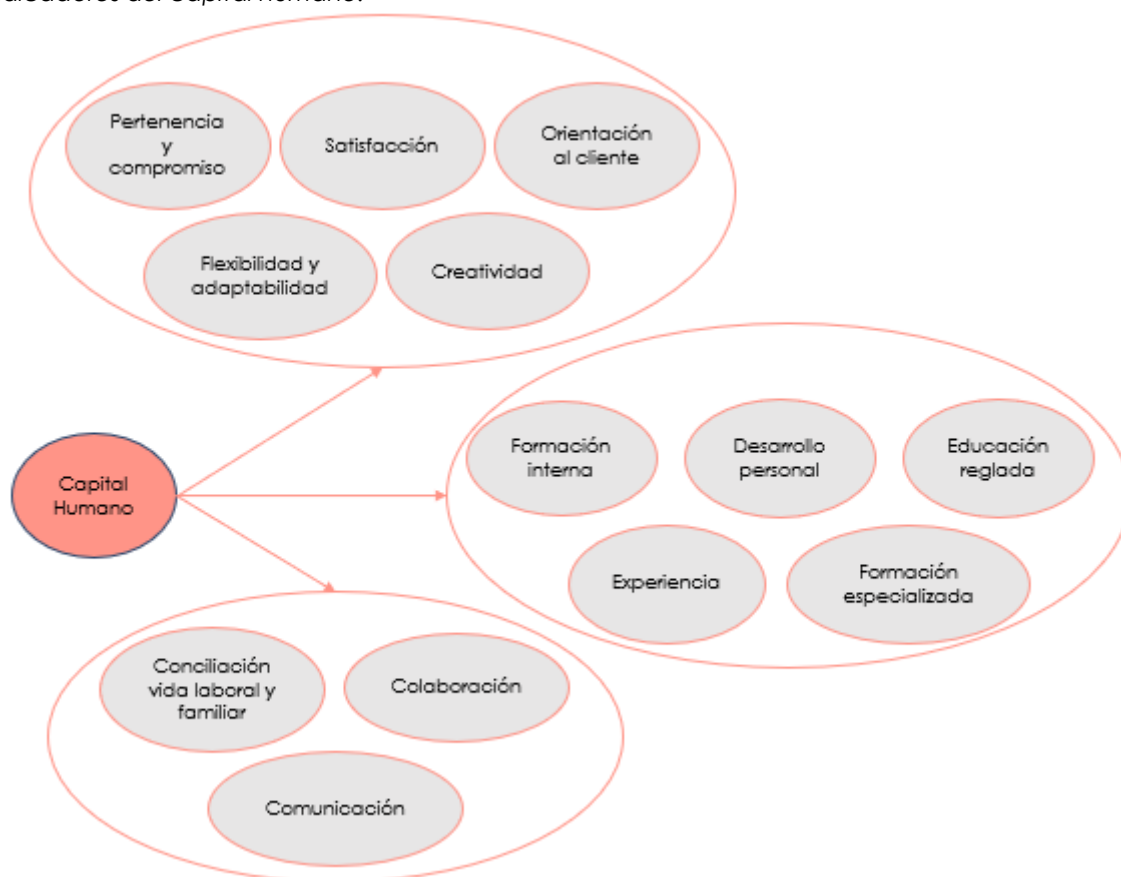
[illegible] del capital humano.

Pertenencia y compromiso

Satisfacción

Orientación al cliente

Flexibilidad y adaptabilidad

Creatividad

Capital Humano

Formación interna

Desarrollo personal

Educación reglada

Experiencia

Formación especializada

Conciliación vida laboral y familiar

Colaboración

Comunicación